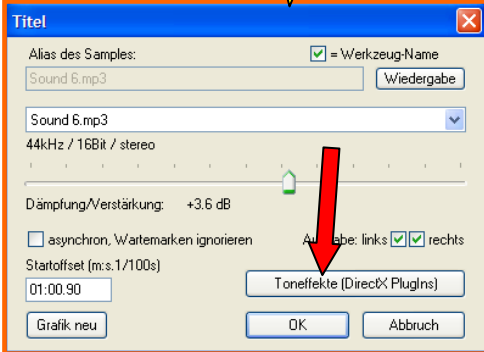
Titel

Alias des Samples:

= Werkzeug-Name

Sound 6.mp3

Wiedergabe

Sound 6.mp3

44kHz / 16Bit / stereo

Dämpfung/Verstärkung: +3.6 dB

asynchron, Wartemarken ignorieren

A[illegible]gabe: links rechts

Startoffset (m:s.1/100s)

01:00.90

Toneffekte (DirectX PlugIns)

Grafik neu

OK

Abbruch